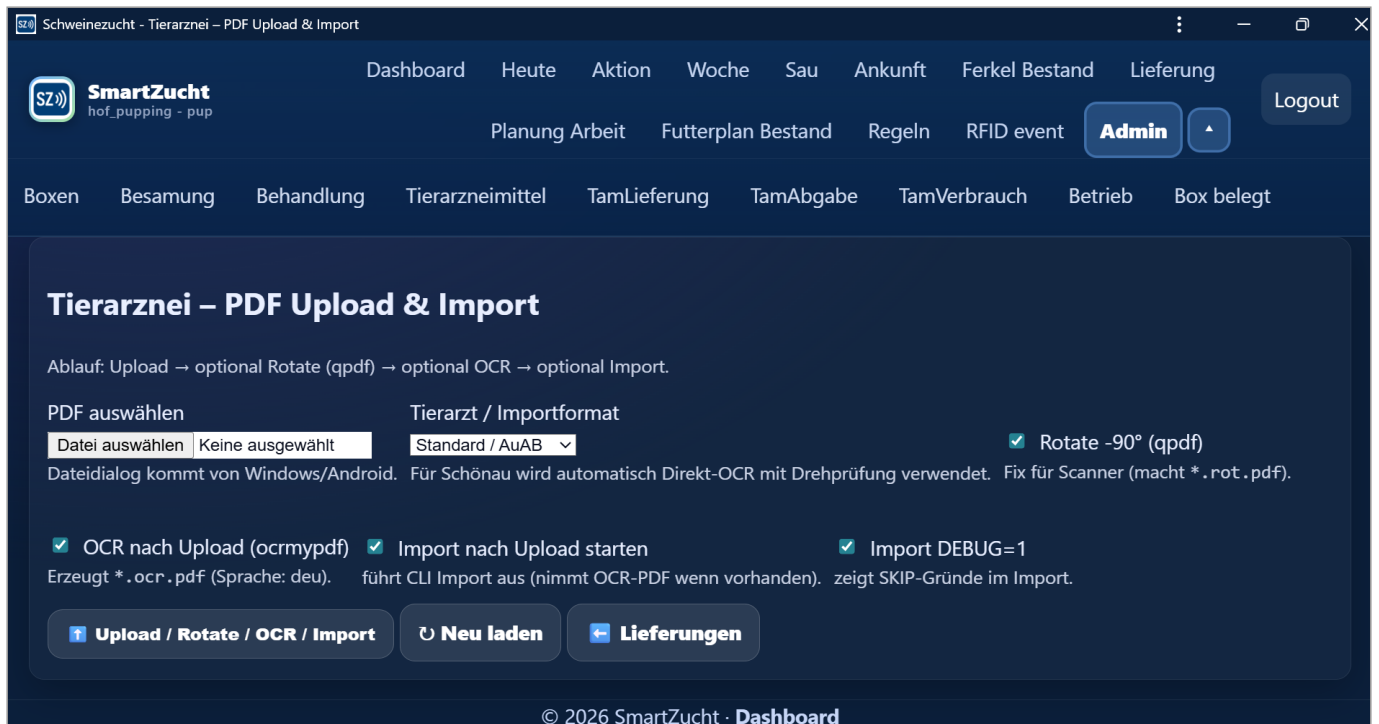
SZ Schweinezucht - Tierarznei – PDF Upload & Import

SZ SmartZucht
hof_pupping - pup

Dashboard Heute Aktion Woche Sau Ankunft Ferkel Bestand Lieferung
Planung Arbeit Futterplan Bestand Regeln RFID event Admin ▲
Logout

Boxen Besamung Behandlung Tierarzneimittel TamLieferung TamAbgabe TamVerbrauch Betrieb Box belegt

Tierarznei – PDF Upload & Import

Ablauf: Upload → optional Rotate (qpdf) → optional OCR → optional Import.

PDF auswählen
Datei auswählen Keine ausgewählt
Dateidialog kommt von Windows/Android.

Tierarzt / Importformat
Standard / AuAB
Für Schönau wird automatisch Direkt-OCR mit Drehprüfung verwendet.

Rotate -90° (qpdf)
Fix für Scanner (macht *.rot.pdf).

OCR nach Upload (ocrmypdf)
Erzeugt *.ocr.pdf (Sprache: deu).

Import nach Upload starten
führt CLI Import aus (nimmt OCR-PDF wenn vorhanden).

Import DEBUG=1
zeigt SKIP-Gründe im Import.

Upload / Rotate / OCR / Import
↻ Neu laden
Lieferungen

© 2026 SmartZucht · Dashboard